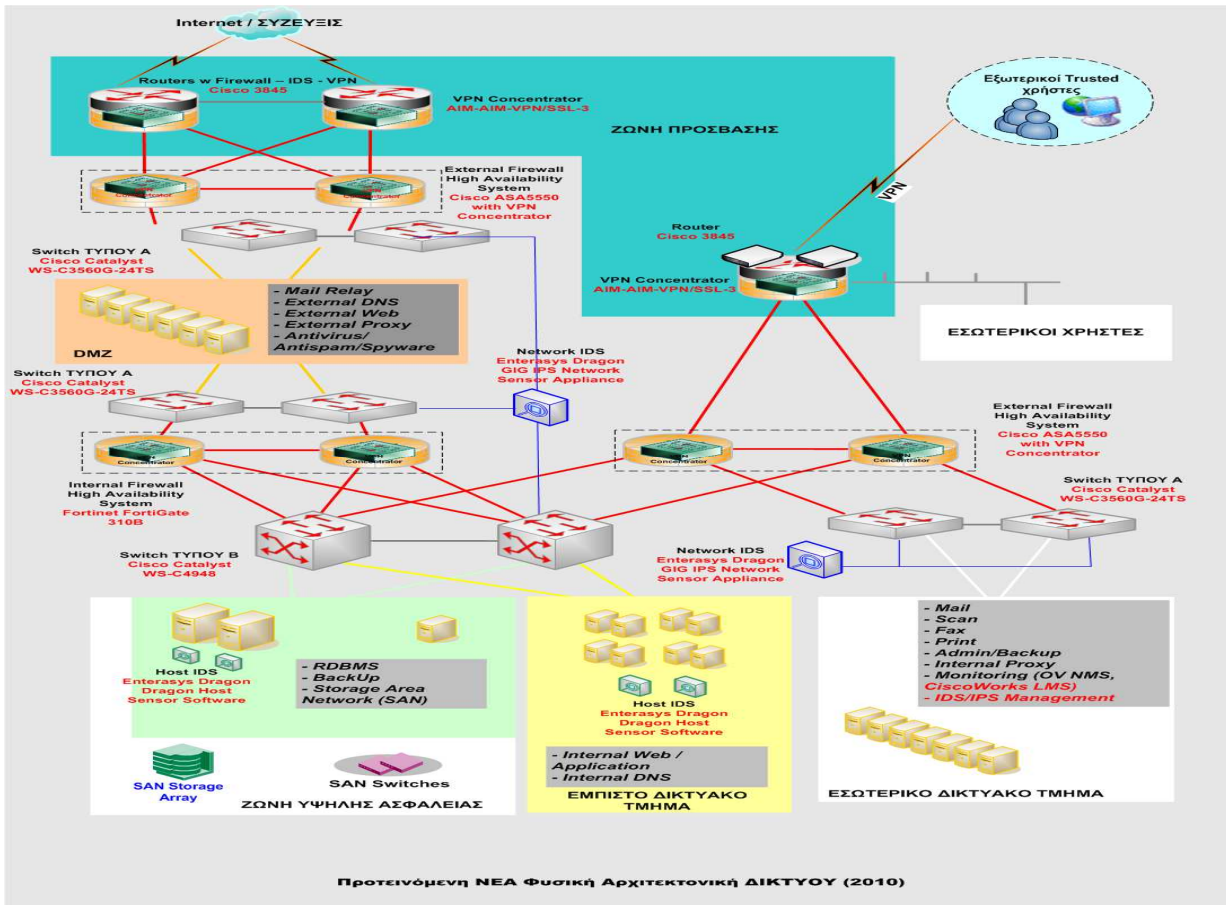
Internet / ΣΥΖΕΥΞΙΣ

Routers w Firewall – IDS - VPN
Cisco 3845

VPN Concentrator
AIM-AIM-VPN/SSL-3

ΖΩΝΗ ΠΡΟΣΒΑΣΗΣ

Εξωτερικοί Trusted χρήστες

VPN

External Firewall High Availability System
Cisco ASA5550 with VPN Concentrator

Concentrator

Switch ΤΥΠΟΥ Α
Cisco Catalyst
WS-C3560G-24TS

Router
Cisco 3845

VPN Concentrator
AIM-AIM-VPN/SSL-3

- Mail Relay
- External DNS
- External Web
- External Proxy
- Antivirus/ Antispam/Spyware

DMZ

ΕΣΩΤΕΡΙΚΟΙ ΧΡΗΣΤΕΣ

Network IDS
Enterasys Dragon
GIG IPS Network
Sensor Appliance

Switch ΤΥΠΟΥ Α
Cisco Catalyst
WS-C3560G-24TS

External Firewall High Availability System
Cisco ASA5550 with VPN Concentrator

Concentrator

Internal Firewall High Availability System
Fortinet FortiGate 310B

Switch ΤΥΠΟΥ Α
Cisco Catalyst
WS-C3560G-24TS

Switch ΤΥΠΟΥ Β
Cisco Catalyst
WS-C4948

Network IDS
Enterasys Dragon
GIG IPS Network
Sensor Appliance

Host IDS
Enterasys Dragon
Dragon Host
Sensor Software

- RDBMS
- BackUp
- Storage Area Network (SAN)

Host IDS
Enterasys Dragon
Dragon Host
Sensor Software

- Mail
- Scan
- Fax
- Print
- Admin/Backup
- Internal Proxy
- Monitoring (OV NMS, CiscoWorks LMS)
- IDS/IPS Management

SAN Storage Array

SAN Switches

ΖΩΝΗ ΥΨΗΛΗΣ ΑΣΦΑΛΕΙΑΣ

- Internal Web / Application
- Internal DNS

ΕΜΠΙΣΤΟ ΔΙΚΤΥΑΚΟ ΤΜΗΜΑ

ΕΣΩΤΕΡΙΚΟ ΔΙΚΤΥΑΚΟ ΤΜΗΜΑ

Προτεινόμενη ΝΕΑ Φυσική Αρχιτεκτονική ΔΙΚΤΥΟΥ (2010)